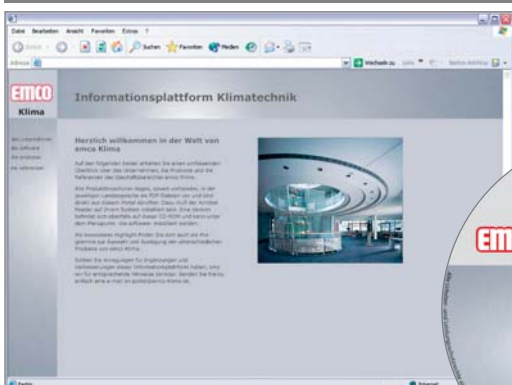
Datei Bearbeiten Ansicht Favoriten Extras ?

Zurück Suchen Favoriten Medien

Adresse

Wechseln zu Links

emco
Klima

Informationsplattform Klimatechnik

Herzlich willkommen in der Welt von emco Klima

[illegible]

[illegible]

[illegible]

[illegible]

Fertig

Internet

EM